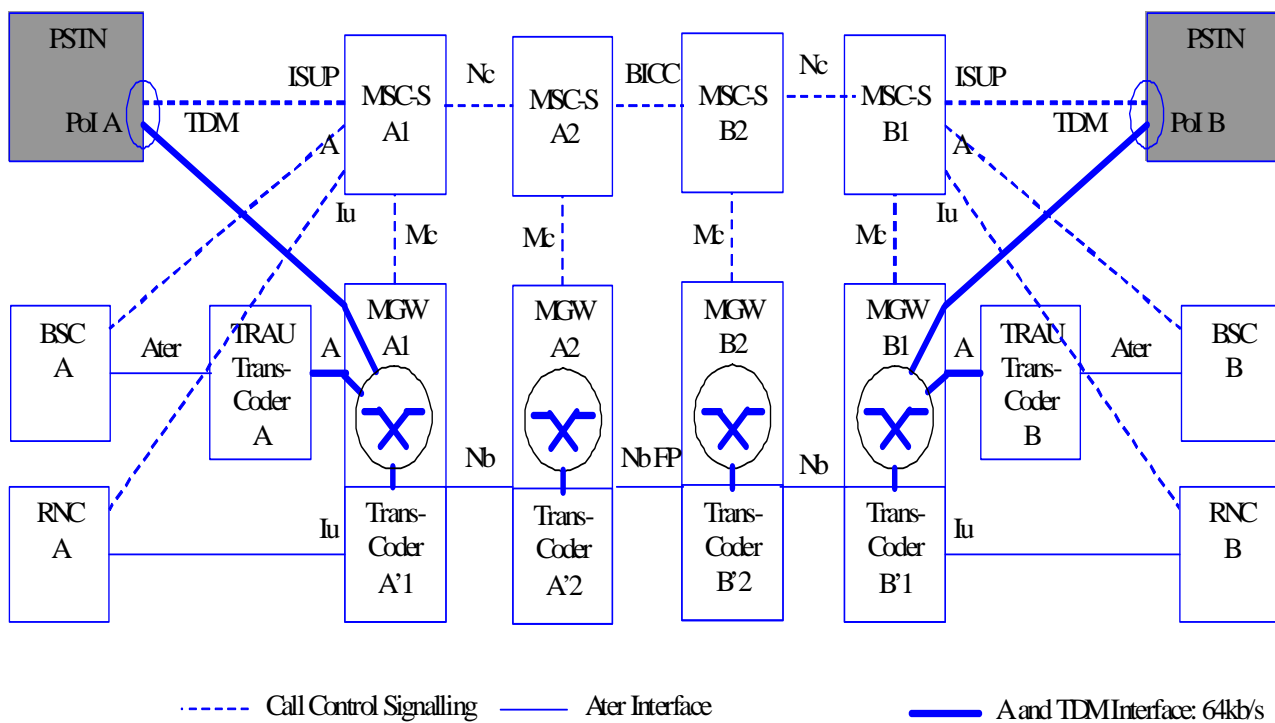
PSTN

PoI A

ISUP

TDM

MSC-S A1

Nc

MSC-S A2

BICC

MSC-S B2

Nc

MSC-S B1

ISUP

TDM

PSTN

PoI B

A

Iu

Mc

Mc

Mc

Mc

A

Iu

BSC A

Ater

TRAU Trans-Coder A

A

MGW A1

MGW A2

MGW B2

MGW B1

A

TRAU Trans-Coder B

Ater

BSC B

Nb

Nb FP

Nb

RNC A

Iu

Trans-Coder A'1

Trans-Coder A'2

Trans-Coder B'2

Trans-Coder B'1

Iu

RNC B

Call Control Signalling

Ater Interface

A and TDM Interface: 64kb/s